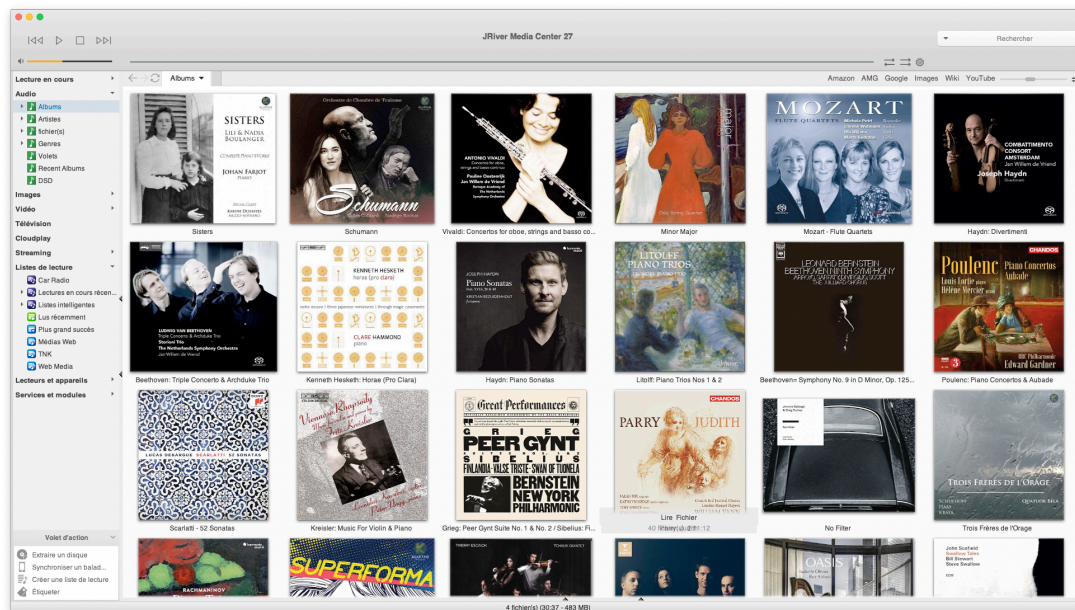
JRiver Media Center 27

Rechercher

Lecture en cours
Audio
Albums
Artistes
fichier(s)
Genres
Volets
Recent Albums
DSD
Images
Vidéo
Télévision
Cloudplay
Streaming
Listes de lecture
Car Radio
Lectures en cours récen...
Listes intelligentes
Lus récemment
Plus grand succès
Médias Web
TNK
Web Media
Lecteurs et appareils
Services et modules

Volet d'action
Extraire un disque
Synchroniser un balad...
Créer une liste de lecture
Étiqueter

Albums
Amazon AMG Google Images Wiki YouTube

SISTERS
LILI & NADIA BOULANGER
JOHAN FARJOT
Sisters

Schumann
Schumann

ANTONIO VIVALDI
Vivaldi: Concertos for oboe, strings and basso co...

Minor Major

MOZART
Mozart - Flute Quartets

COMBATTIMENTO CONSORT AMSTERDAM
Joseph Haydn
Haydn: Divertimenti

LUDWIG VAN BEETHOVEN
Beethoven: Triple Concerto & Archduke Trio

KENNETH HESKETH
CLARE HAMMOND
Kenneth Hesketh: Horae (Pro Clara)

Piano Sonatas
Haydn: Piano Sonatas

LITOLFF PIANO TRIOS
Litolff: Piano Trios Nos 1 & 2

LEONARD BERNSTEIN
BEETHOVEN NINTH SYMPHONY
Beethoven= Symphony No. 9 in D Minor, Op. 125...

CHANDOS
Poulenc
Piano Concertos
Aubade
Louis Lortie
Edward Gardner
Poulenc: Piano Concertos & Aubade

SCARLATTI 52 SONATAS
Scarlatti - 52 Sonatas

Viennese Rhapsody
Kreisler: Music For Violin & Piano

Great Performances
GRIEG PEER GYNT
SIBELIUS
FINLANDIA · VALSE TRISTE · SWAN OF TUONELA
BERNSTEIN
NEW YORK PHILHARMONIC
Grieg: Peer Gynt Suite No. 1 & No. 2 / Sibelius: Fi...

CHANDOS
PARRY JUDITH
Lire Fichier
40 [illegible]:12

No Filter

TROIS FRÈRES DE L'ORAGE
Trois Frères de l'Orage

RACHMANINOV
SUPERFORMA
OASIS

4 fichier(s) (30:37 - 483 MB)